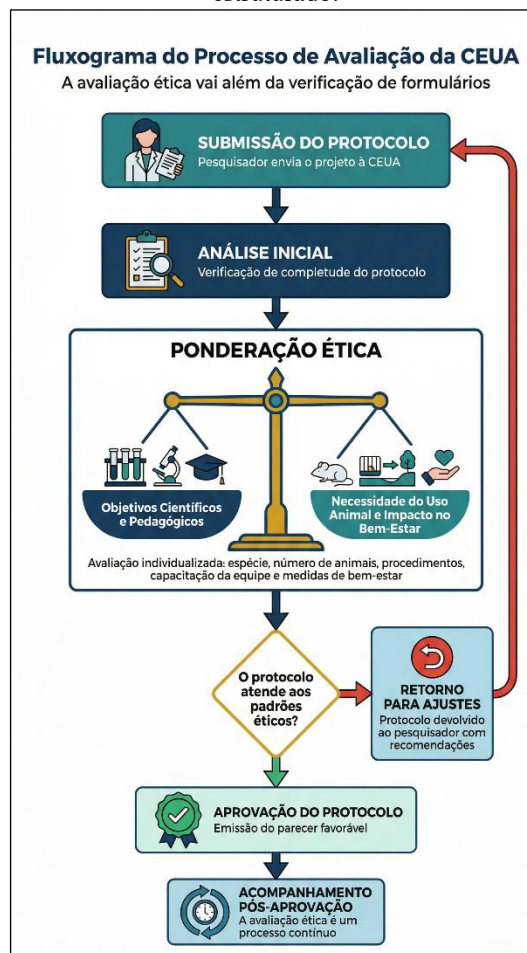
Fluxograma do Processo de Avaliação da CEUA

A avaliação ética vai além da verificação de formulários

SUBMISSÃO DO PROTOCOLO

Pesquisador envia o projeto à CEUA

ANÁLISE INICIAL

Verificação de completude do protocolo

PONDERAÇÃO ÉTICA

Objetivos Científicos e Pedagógicos

Necessidade do Uso Animal e Impacto no Bem-Estar

Avaliação individualizada: espécie, número de animais, procedimentos, capacitação da equipe e medidas de bem-estar

O protocolo atende aos padrões éticos?

RETORNO PARA AJUSTES

Protocolo devolvido ao pesquisador com recomendações

APROVAÇÃO DO PROTOCOLO

Emissão do parecer favorável

ACOMPANHAMENTO PÓS-APROVAÇÃO

A avaliação ética é um processo contínuo